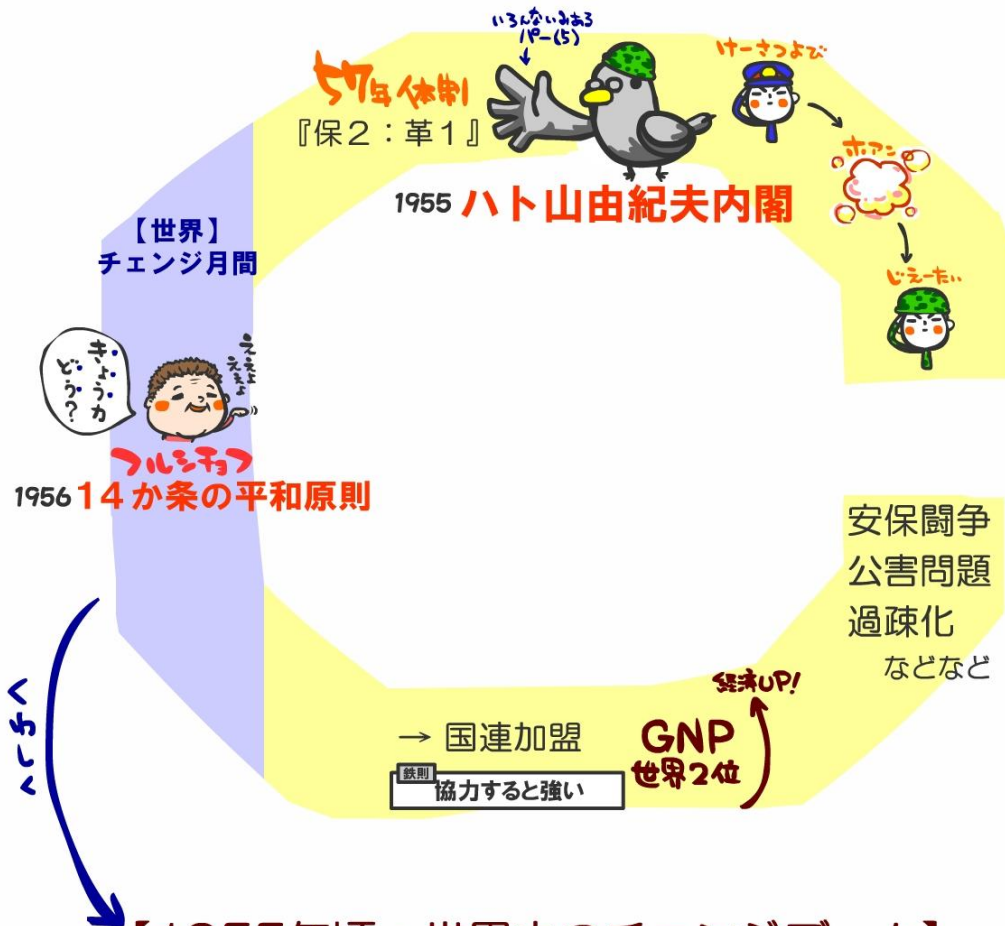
いろんないみある
パー(5)

55年体制
『保2：革1』

けーさつよび

1955 ハト山由紀夫内閣

ポアン

じえーたい

【世界】
チェンジ月間

きょうカどう?

えええええよ

フルシチョフ
1956 14か条の平和原則

安保闘争
公害問題
過疎化
などなど

経済UP!

GNP
世界2位

→ 国連加盟

鉄則
協力すると強い

くわしく

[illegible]